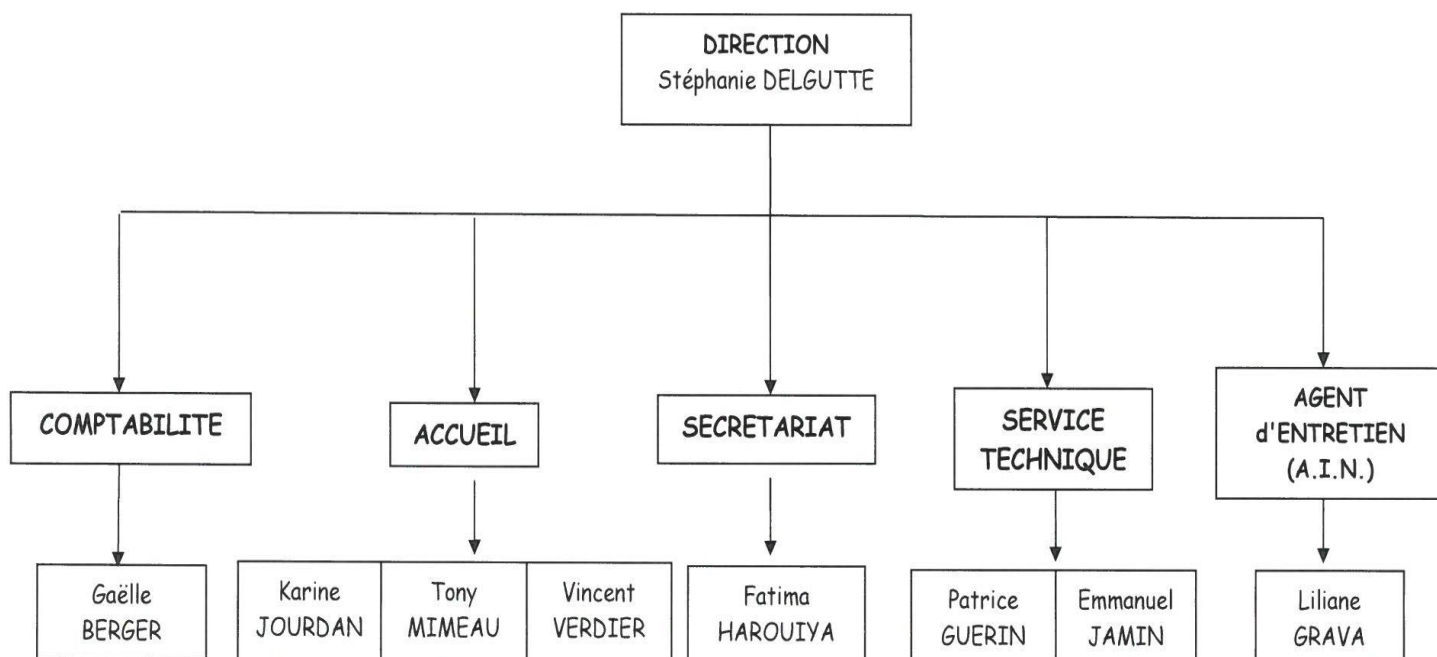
DIRECTION
Stéphanie DELGUTTE

COMPTABILITE

Gaëlle BERGER

ACCUEIL

Karine JOURDAN

Tony MIMEAU

Vincent VERDIER

SECRETARIAT

Fatima HAROUIYA

SERVICE TECHNIQUE

Patrice GUERIN

Emmanuel JAMIN

AGENT d'ENTRETIEN (A.I.N.)

Liliane GRAVA